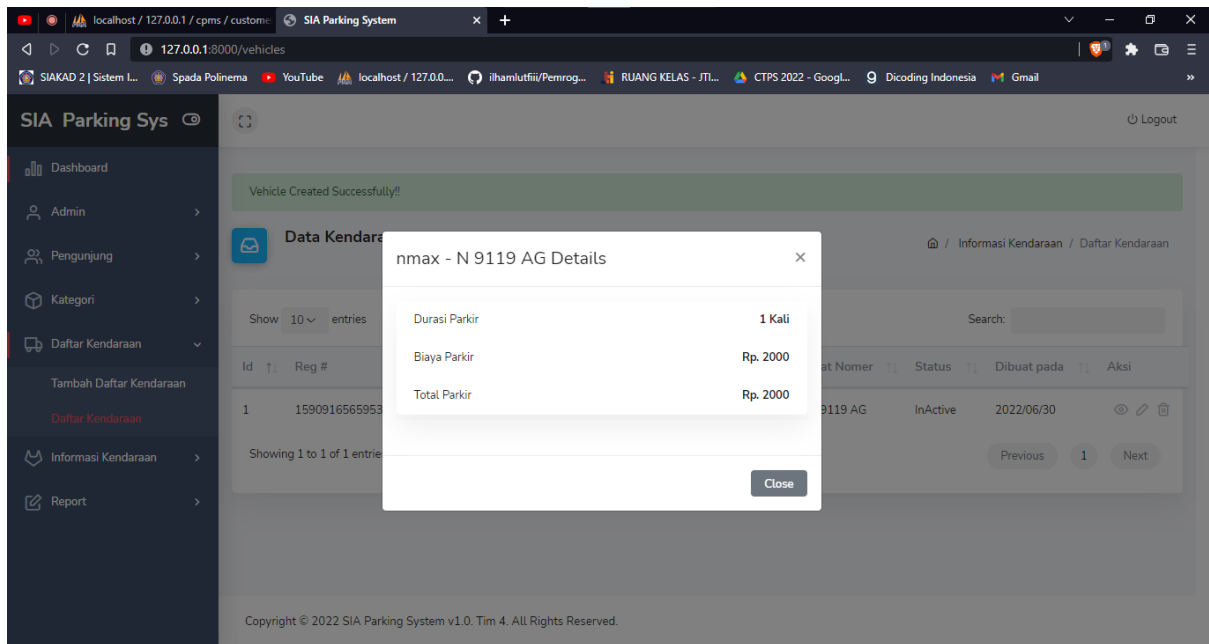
localhost / 127.0.0.1 / cpms / custome
SIA Parking System
127.0.0.1:8000/vehicles
SIAKAD 2 | Sistem I... Spada Polinema YouTube localhost / 127.0.0.... ilhamlutfiii/Pemrog... RUANG KELAS - JTI... CTPS 2022 - Googl... Dicoding Indonesia Gmail

SIA Parking Sys
Logout
Dashboard
Admin
Pengunjung
Kategori
Daftar Kendaraan
Tambah Daftar Kendaraan
Daftar Kendaraan
Informasi Kendaraan
Report

Vehicle Created Successfully!!
Data Kendara
Informasi Kendaraan / Daftar Kendaraan
Show 10 entries
Search:

| Id | Reg # | at Nomer | Status | Dibuat pada | Aksi |
|---|---|---|---|---|---|
| 1 | 1590916565953 | 9119 AG | InActive | 2022/06/30 | |

Showing 1 to 1 of 1 entrie
Previous 1 Next

nmax - N 9119 AG Details
×

| | |
|---|---|
| Durasi Parkir | 1 Kali |
| Biaya Parkir | Rp. 2000 |
| Total Parkir | Rp. 2000 |

Close

Copyright © 2022 SIA Parking System v1.0. Tim 4. All Rights Reserved.